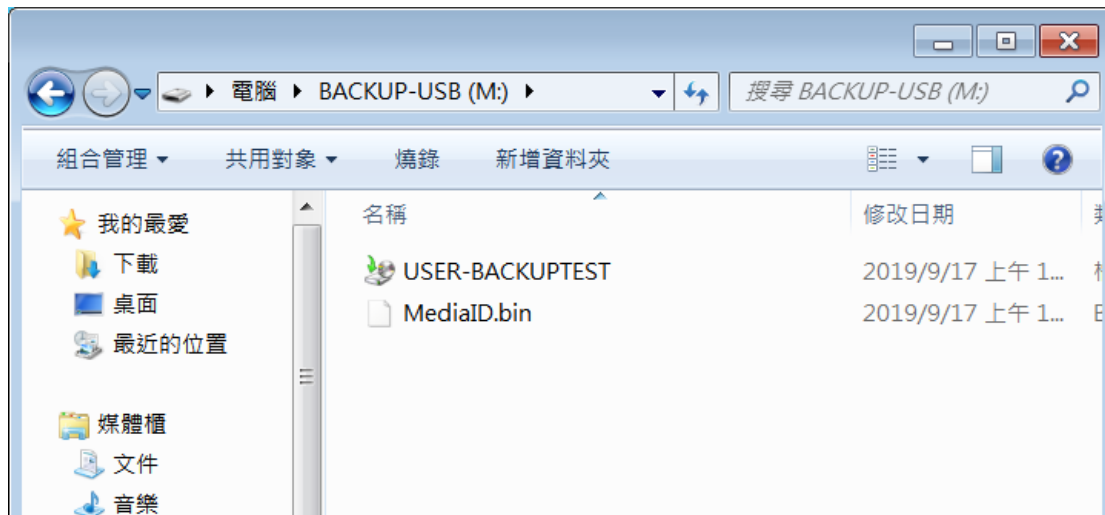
電腦 ▸ BACKUP-USB (M:) ▸

搜尋 BACKUP-USB (M:)

組合管理 ▾ 共用對象 ▾ 燒錄 新增資料夾

我的最愛
下載
桌面
最近的位置

媒體櫃
文件
音樂

| 名稱 | 修改日期 | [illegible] |
|---|---|---|
| USER-BACKUPTEST | 2019/9/17 上午 1... | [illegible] |
| MediaID.bin | 2019/9/17 上午 1... | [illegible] |